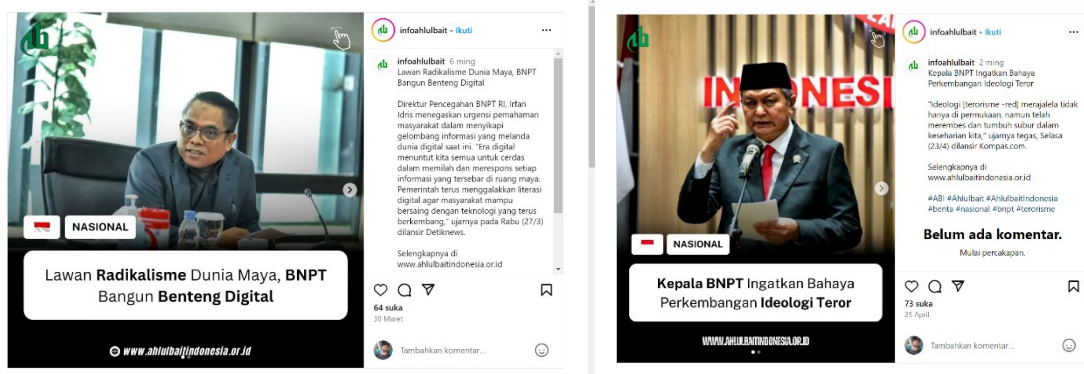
NASIONAL

Lawan Radikalisme Dunia Maya, BNPT Bangun Benteng Digital

www.ahlulbaitindonesia.or.id

infoahlulbait • Ikuti

infoahlulbait 6 mgg
Lawan Radikalisme Dunia Maya, BNPT Bangun Benteng Digital

Direktur Pencegahan BNPT RI, Irfan Idris menegaskan urgensi pemahaman masyarakat dalam menyikapi gelombang informasi yang melanda dunia digital saat ini. "Era digital menuntut kita semua untuk cerdas dalam memilah dan merespons setiap informasi yang tersebar di ruang maya. Pemerintah terus menggalakkan literasi digital agar masyarakat mampu bersaing dengan teknologi yang terus berkembang," ujarnya pada Rabu (27/3) dilansir Detiknews.

Selengkapnya di www.ahlulbaitindonesia.or.id

64 suka
30 Maret

Tambahkan komentar...

INDONESI

NASIONAL

Kepala BNPT Ingatkan Bahaya Perkembangan Ideologi Teror

WWW.AHLULBAITINDONESIA.OR.ID

infoahlulbait • Ikuti

infoahlulbait 2 mgg
Kepala BNPT Ingatkan Bahaya Perkembangan Ideologi Teror

"Ideologi [terorisme -red] merajalela tidak hanya di permukaan, namun telah merembes dan tumbuh subur dalam keseharian kita," ujarnya tegas, Selasa (23/4) dilansir Kompas.com.

Selengkapnya di www.ahlulbaitindonesia.or.id

#ABI #Ahlulbait #AhlulbaitIndonesia #berita #nasional #bnpt #terorisme

Belum ada komentar.
Mulai percakapan.

73 suka
25 April

Tambahkan komentar...